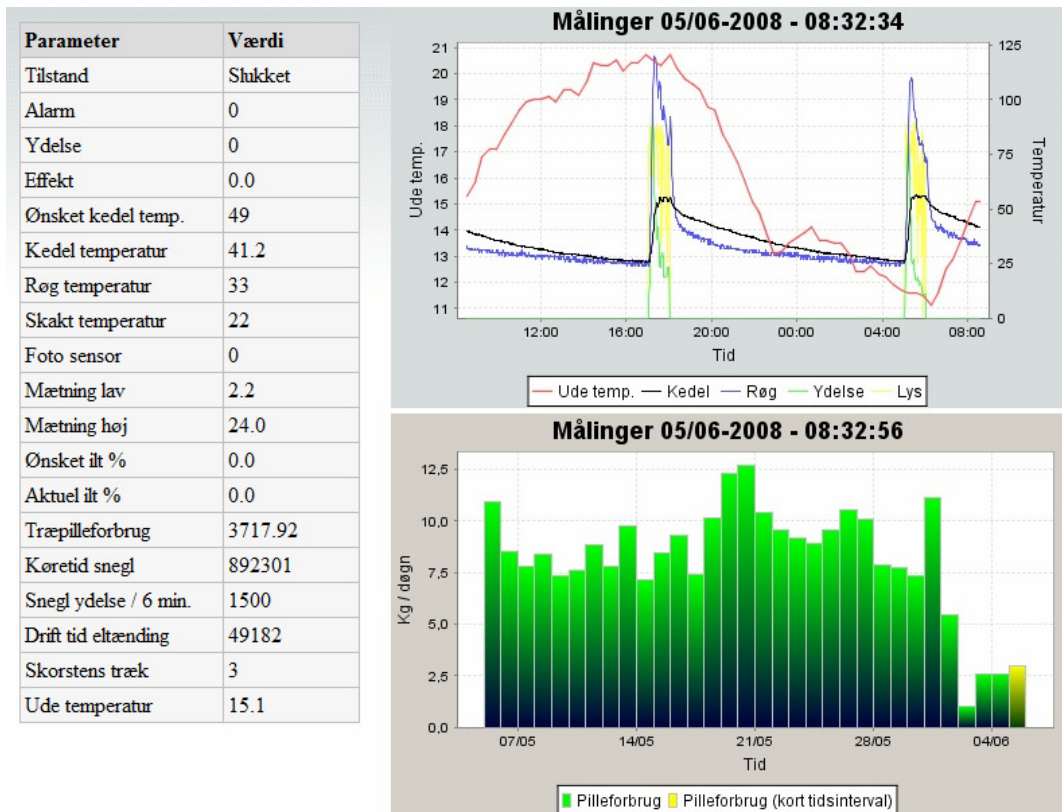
| Parameter | Værdi |
|---|---|
| Tilstand | Slukket |
| Alarm | 0 |
| Ydelse | 0 |
| Effekt | 0.0 |
| Ønsket kedel temp. | 49 |
| Kedel temperatur | 41.2 |
| Røg temperatur | 33 |
| Skakt temperatur | 22 |
| Foto sensor | 0 |
| Mætning lav | 2.2 |
| Mætning høj | 24.0 |
| Ønsket ilt % | 0.0 |
| Aktuel ilt % | 0.0 |
| Træpilleforbrug | 3717.92 |
| Køretid snegl | 892301 |
| Snegl ydelse / 6 min. | 1500 |
| Drift tid eltænding | 49182 |
| Skorstens træk | 3 |
| Ude temperatur | 15.1 |

Målinger 05/06-2008 - 08:32:34

21 20 19 18 17 16 15 14 13 12 11
Ude temp.
125 100 75 50 25 0
Temperatur
12:00 16:00 20:00 00:00 04:00 08:00
Tid
Ude temp. Kedel Røg Ydelse Lys

Målinger 05/06-2008 - 08:32:56

12,5 10,0 7,5 5,0 2,5 0,0
Kg / døgn
07/05 14/05 21/05 28/05 04/06
Tid
Pilleforbrug Pilleforbrug (kort tidsinterval)